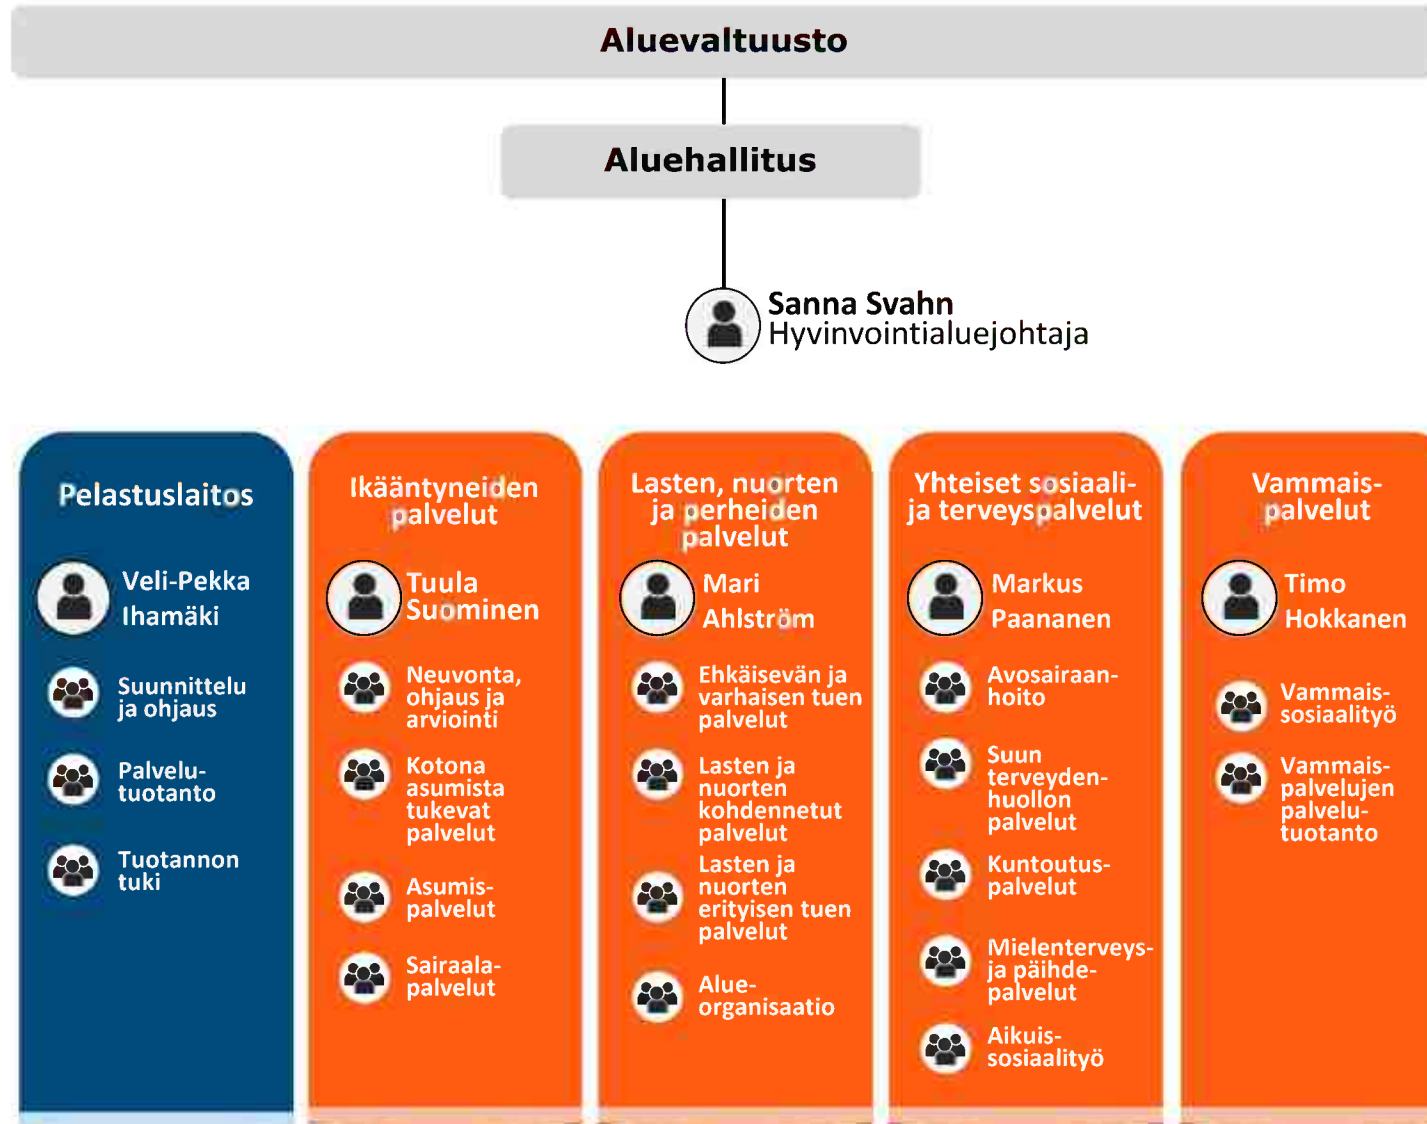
Aluevaltuusto

Aluehallitus

Sanna Svahn
Hyvinvointialuejohtaja

Pelastuslaitos

Veli-Pekka Ihamäki

Suunnittelu ja ohjaus

Palvelutuotanto

Tuotannon tuki

Ikääntyneiden palvelut

Tuula Suominen

Neuvonta, ohjaus ja arviointi

Kotona asumista tukevat palvelut

Asumispalvelut

Sairaalapalvelut

Lasten, nuorten ja perheiden palvelut

Mari Ahlström

Ehkäisevän ja varhaisen tuen palvelut

Lasten ja nuorten kohdennetut palvelut

Lasten ja nuorten erityisen tuen palvelut

Alueorganisaatio

Yhteiset sosiaali- ja terveyspalvelut

Markus Paananen

Avosairaanhoito

Suun terveydenhuollon palvelut

Kuntoutuspalvelut

Mielenterveys- ja päihdepalvelut

Aikuissosiaalityö

Vammaispalvelut

Timo Hokkanen

Vammaissosiaalityö

Vammaispalvelujen palvelutuotanto